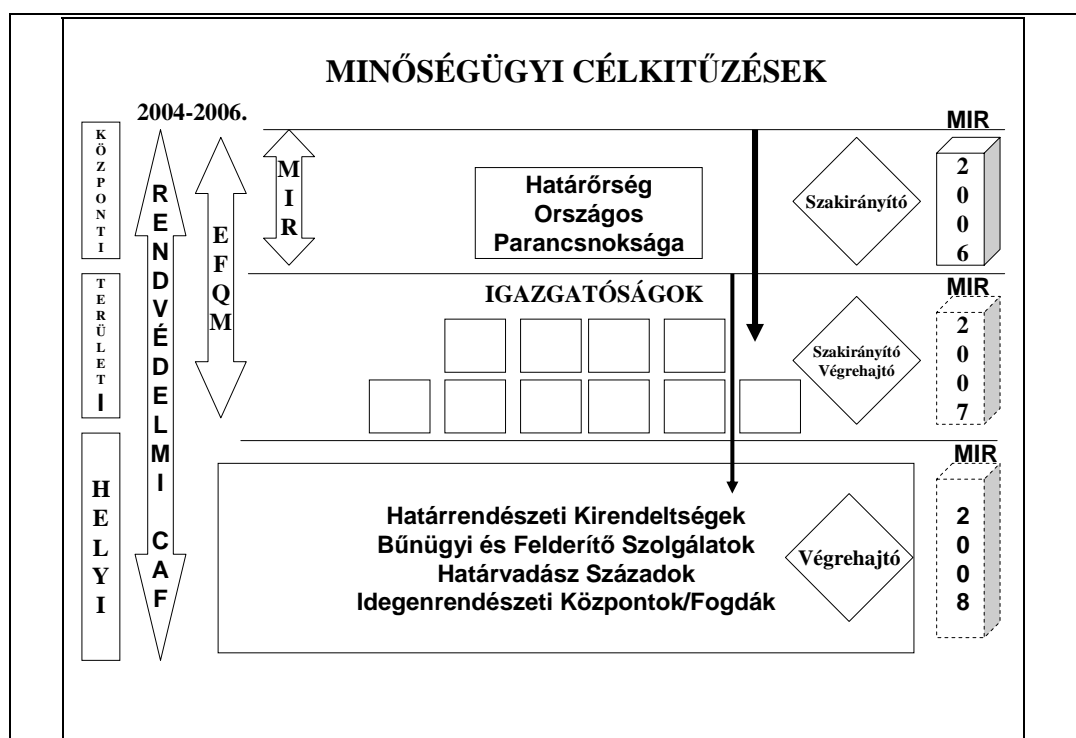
MINŐSÉGÜGYI CÉLKITŰZÉSEK

2004-2006.

KÖZPONTI

TERÜLETI

HELYI

RENDVÉDELMI CAF

EFQM

MIR

Határőrség Országos Parancsnoksága

Szakirányító

MIR

2006

IGAZGATÓSÁGOK

Szakirányító Végrehajtó

MIR

2007

Határrendészeti Kirendeltségek
Bűnügyi és Felderítő Szolgálatok
Határvadász Századok
Idegenrendészeti Központok/Fogdák

Végrehajtó

MIR

2008